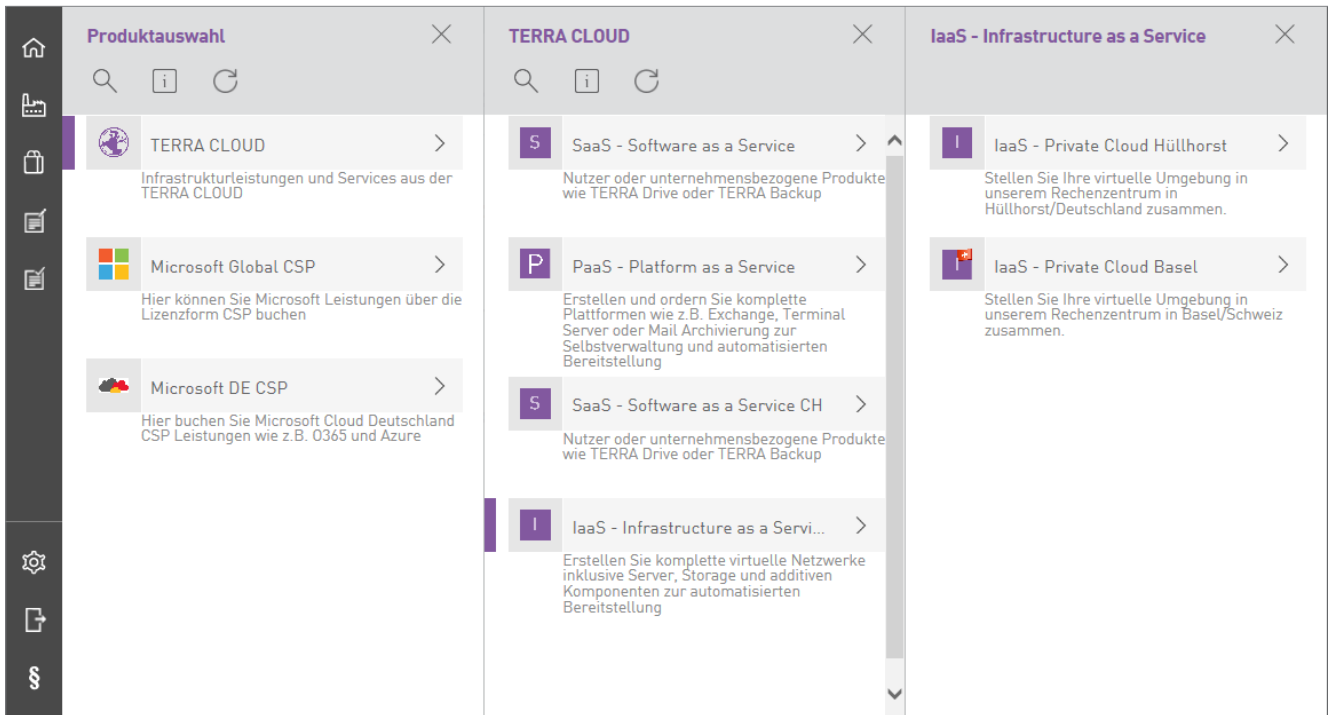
Produktauswahl

TERRA CLOUD

Infrastrukturleistungen und Services aus der TERRA CLOUD

Microsoft Global CSP

Hier können Sie Microsoft Leistungen über die Lizenzform CSP buchen

Microsoft DE CSP

Hier buchen Sie Microsoft Cloud Deutschland CSP Leistungen wie z.B. O365 und Azure

TERRA CLOUD

S SaaS - Software as a Service

Nutzer oder unternehmensbezogene Produkte wie TERRA Drive oder TERRA Backup

P PaaS - Platform as a Service

Erstellen und ordern Sie komplette Plattformen wie z.B. Exchange, Terminal Server oder Mail Archivierung zur Selbstverwaltung und automatisierten Bereitstellung

S SaaS - Software as a Service CH

Nutzer oder unternehmensbezogene Produkte wie TERRA Drive oder TERRA Backup

I IaaS - Infrastructure as a Servi...

Erstellen Sie komplette virtuelle Netzwerke inklusive Server, Storage und additiven Komponenten zur automatisierten Bereitstellung

IaaS - Infrastructure as a Service

I IaaS - Private Cloud Hüllhorst

Stellen Sie Ihre virtuelle Umgebung in unserem Rechenzentrum in Hüllhorst/Deutschland zusammen.

I IaaS - Private Cloud Basel

Stellen Sie Ihre virtuelle Umgebung in unserem Rechenzentrum in Basel/Schweiz zusammen.

§